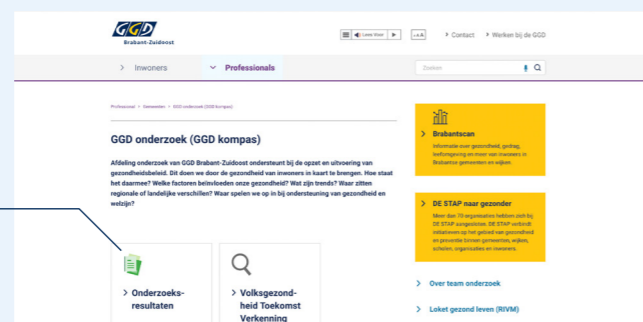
GGD
Brabant-Zuidoost

Lees voor

> Contact > Werken bij de GGD

> Inwoners ∨ Professionals

Zoeken

Professional > Gemeenten > GGD onderzoek (GGD kompas)

GGD onderzoek (GGD kompas)

Afdeling onderzoek van GGD Brabant-Zuidoost ondersteunt bij de opzet en uitvoering van gezondheidsbeleid. Dit doen we door de gezondheid van inwoners in kaart te brengen. Hoe staat het daarmee? Welke factoren beïnvloeden onze gezondheid? Wat zijn trends? Waar zitten regionale of landelijke verschillen? Waar spelen we op in bij ondersteuning van gezondheid en welzijn?

> Onderzoeksresultaten

> Volksgezondheid Toekomst Verkenning

> Brabantscan
Informatie over gezondheid, gedrag, leefomgeving en meer van inwoners in Brabantse gemeenten en wijken.

> DE STAP naar gezonder
Meer dan 70 organisaties hebben zich bij DE STAP aangesloten. DE STAP verbindt initiatieven op het gebied van gezondheid en preventie binnen gemeenten, wijken, scholen, organisaties en inwoners.

> Over team onderzoek

> Loket gezond leven (RIVM)